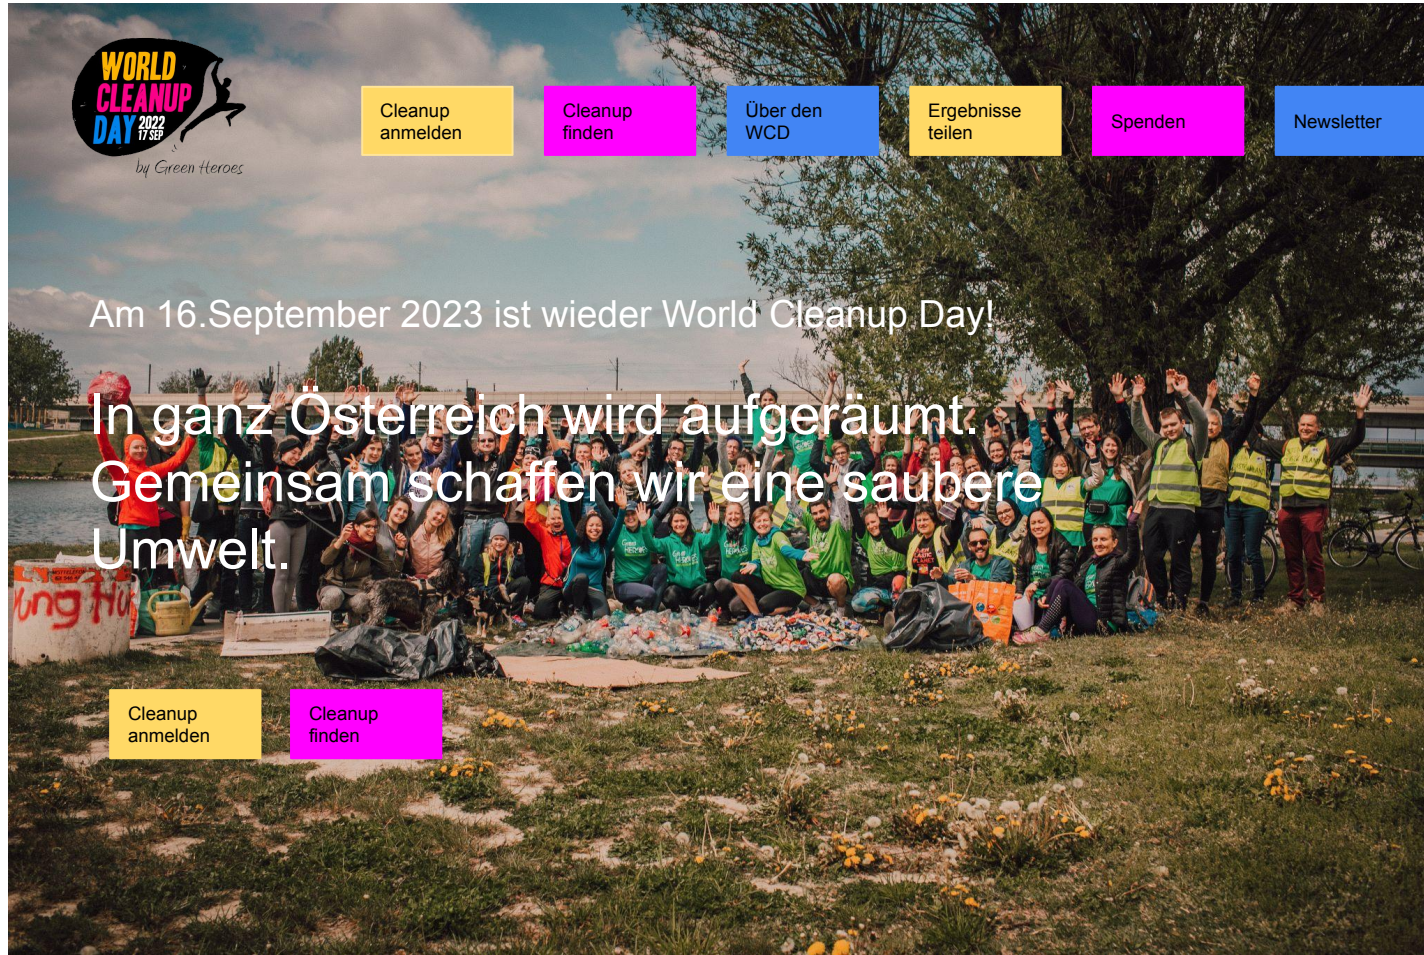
WORLD CLEANUP DAY 2022 17 SEP
by Green Heroes

Cleanup anmelden

Cleanup finden

Über den WCD

Ergebnisse teilen

Spenden

Newsletter

Am 16.September 2023 ist wieder World Cleanup Day!

In ganz Österreich wird aufgeräumt. Gemeinsam schaffen wir eine saubere Umwelt.

ung Hü

Cleanup anmelden

Cleanup finden